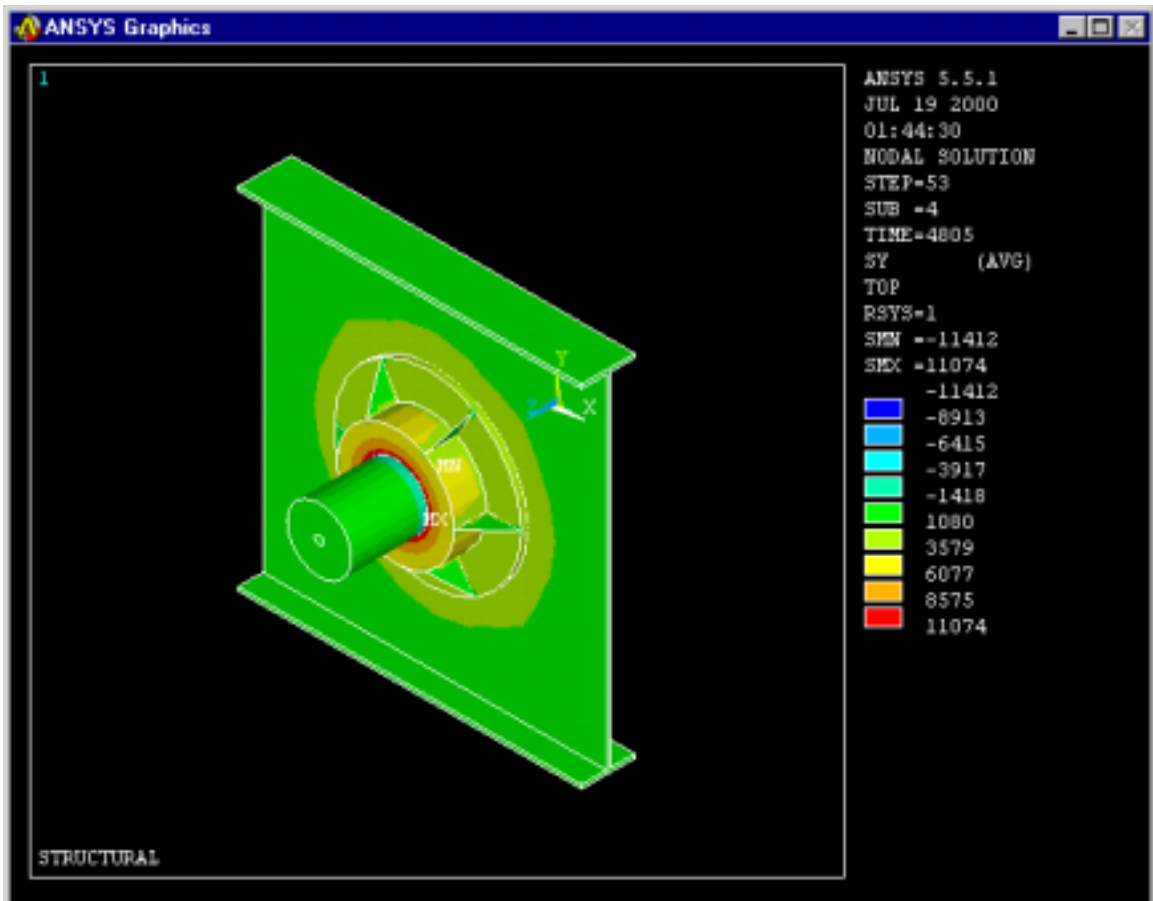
ANSYS Graphics

1

ANSYS 5.5.1
JUL 19 2000
01:44:30
NODAL SOLUTION
STEP=53
SUB =4
TIME=4805
SY (AVG)
TOP
RSYS=1
SMN =-11412
SMX =11074

-11412
-8913
-6415
-3917
-1418
1080
3579
6077
8575
11074

Y
Z
X

MN
MX

STRUCTURAL